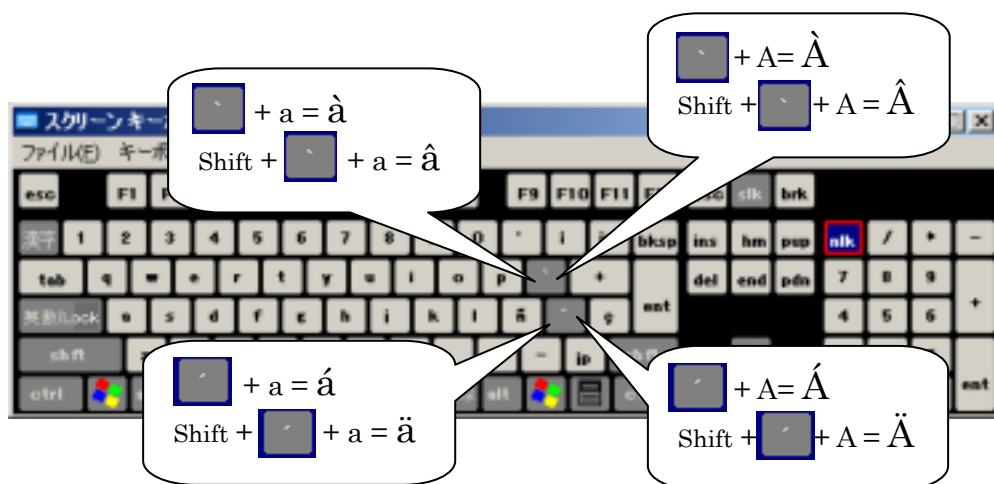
` + a = à
Shift + ` + a = â

` + A= À
Shift + ` + A = Â

´ + a = á
Shift + ´ + a = ä

´ + A= Á
Shift + ´ + A = Ä

スクリーンキー
ファイル(F) キーボ

esc F1 F9 F10 F11 slk brk
漢字 1 2 3 4 5 6 7 8 0 ' ¡ bksp ins hm pup nlk / * –
tab q w e r t y u i o p ` + del end pdn 7 8 9 +
英数Lock a s d f g h j k l ñ ´ ç ent 4 5 6
shift – ip
ctrl alt ent